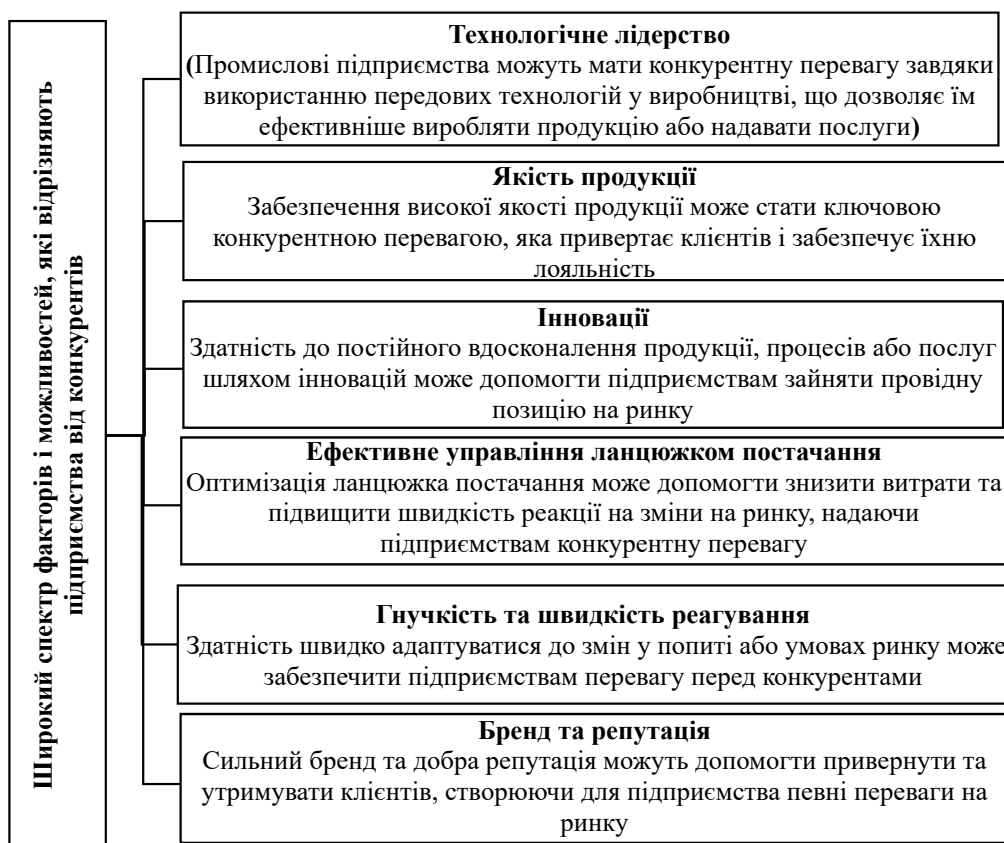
Широкий спектр факторів і можливостей, які відрізняють підприємства від конкурентів

Технологічне лідерство
(Промислові підприємства можуть мати конкурентну перевагу завдяки використанню передових технологій у виробництві, що дозволяє їм ефективніше виробляти продукцію або надавати послуги)

Якість продукції
Забезпечення високої якості продукції може стати ключовою конкурентною перевагою, яка привертає клієнтів і забезпечує їхню лояльність

Інновації
Здатність до постійного вдосконалення продукції, процесів або послуг шляхом інновацій може допомогти підприємствам зайняти провідну позицію на ринку

Ефективне управління ланцюжком постачання
Оптимізація ланцюжка постачання може допомогти знизити витрати та підвищити швидкість реакції на зміни на ринку, надаючи підприємствам конкурентну перевагу

Гнучкість та швидкість реагування
Здатність швидко адаптуватися до змін у попиті або умовах ринку може забезпечити підприємствам перевагу перед конкурентами

Бренд та репутація
Сильний бренд та добра репутація можуть допомогти привернути та утримувати клієнтів, створюючи для підприємства певні переваги на ринку